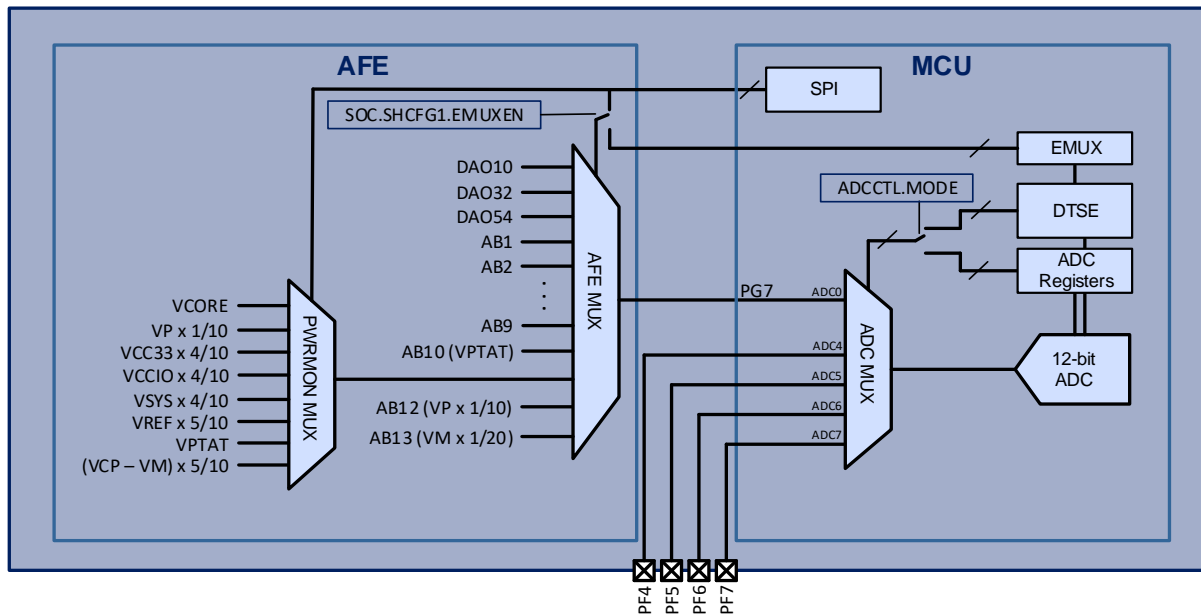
AFE

MCU

SPI

SOC.SHCFG1.EMUXEN

EMUX

ADCCTL.MODE

DTSE

ADC Registers

DAO10
DAO32
DAO54
AB1
AB2
.
.
.
AB9
AB10 (VPTAT)
AB12 (VP x 1/10)
AB13 (VM x 1/20)

AFE MUX

PG7

ADC0
ADC4
ADC5
ADC6
ADC7

ADC MUX

12-bit ADC

VCORE
VP x 1/10
VCC33 x 4/10
VCCIO x 4/10
VSYS x 4/10
VREF x 5/10
VPTAT
(VCP – VM) x 5/10

PWRMON MUX

PF4
PF5
PF6
PF7